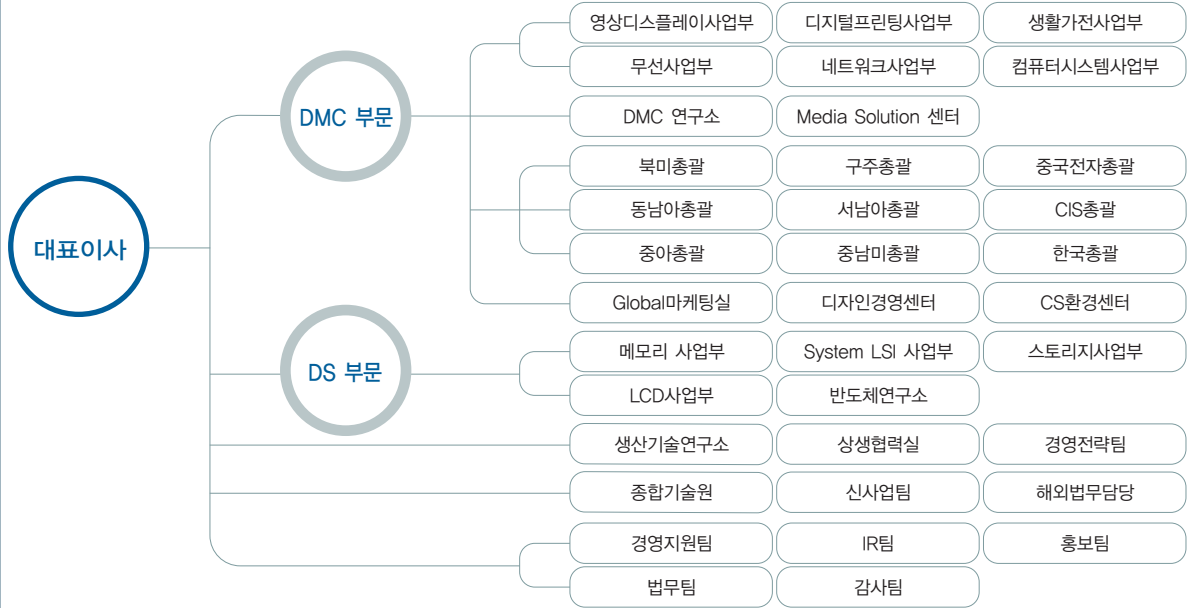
대표이사

DMC 부문

영상디스플레이사업부
디지털프린팅사업부
생활가전사업부
무선사업부
네트워크사업부
컴퓨터시스템사업부

DMC 연구소
Media Solution 센터

북미총괄
구주총괄
중국전자총괄
동남아총괄
서남아총괄
CIS총괄
중아총괄
중남미총괄
한국총괄

Global마케팅실
디자인경영센터
CS환경센터

DS 부문

메모리 사업부
System LSI 사업부
스토리지사업부
LCD사업부
반도체연구소

생산기술연구소
상생협력실
경영전략팀

종합기술원
신사업팀
해외법무담당

경영지원팀
IR팀
홍보팀
법무팀
감사팀